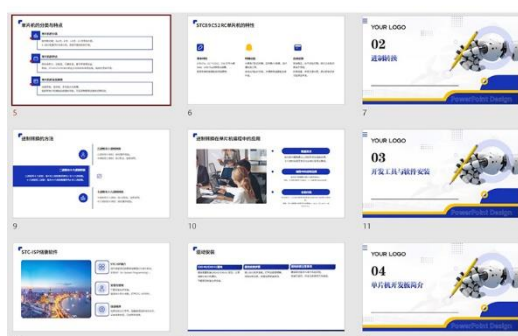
单片机的优缺与特点

5

STC89C52RC单片机的特性

6

YOUR LOGO

02

进制转换

PowerPoint Design

7

进制转换的方法

9

进制转换在单片机编程中的应用

10

YOUR LOGO

03

开发工具与软件安装

PowerPoint Design

11

STC-ISP烧录软件

驱动安装

YOUR LOGO

04

单片机开发板简介

PowerPoint Design